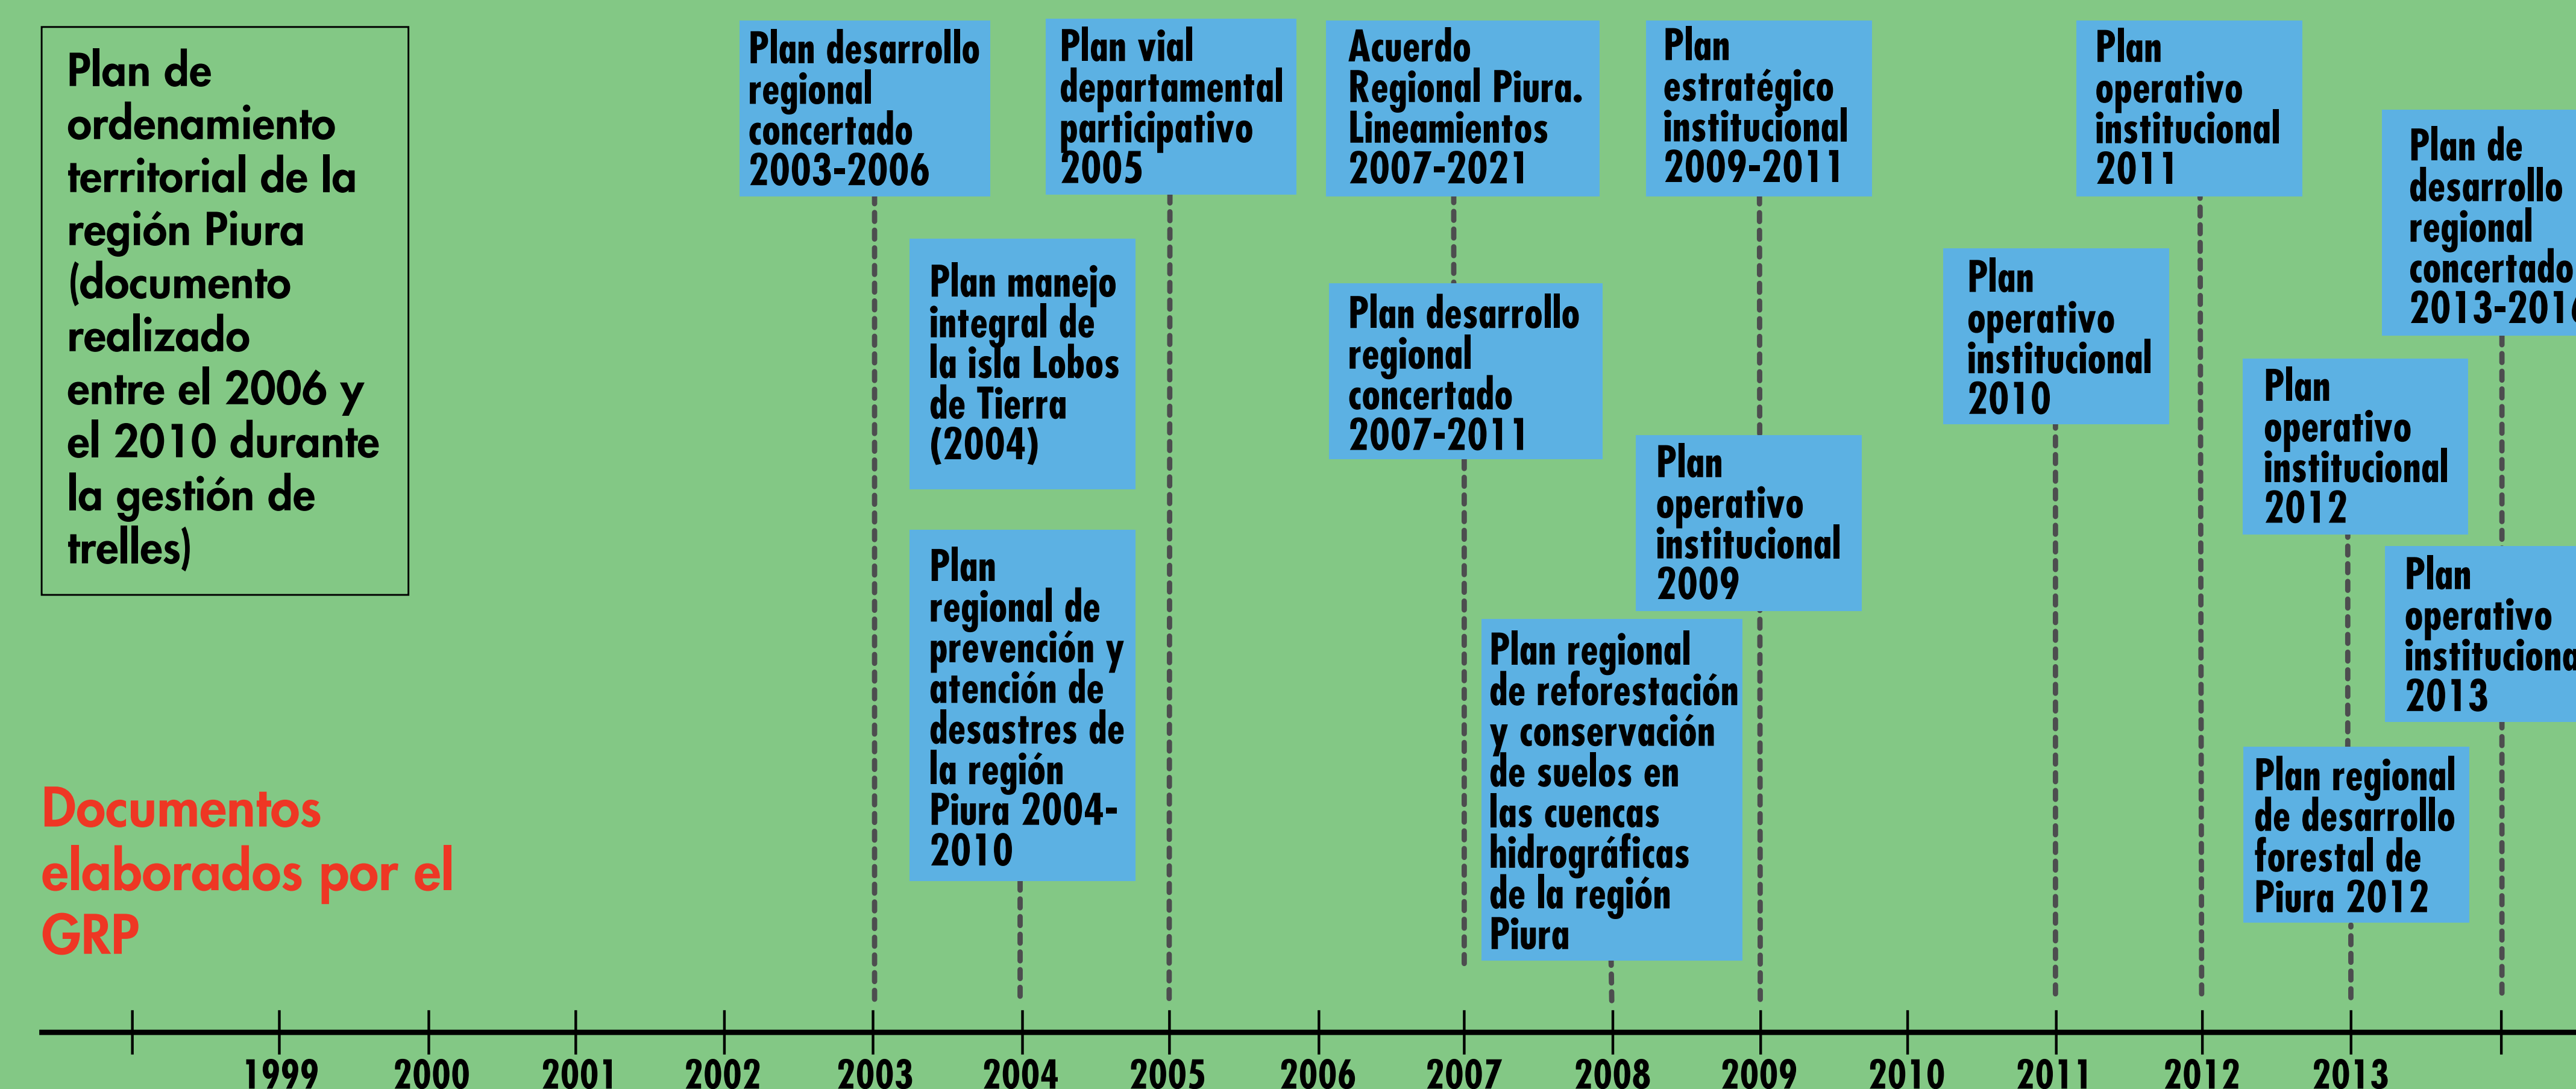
Plan de ordenamiento territorial de la región Piura (documento realizado entre el 2006 y el 2010 durante la gestión de trelles)

Documentos elaborados por el GRP

Plan desarrollo regional concertado 2003-2006

Plan vial departamental participativo 2005

Acuerdo Regional Piura. Lineamientos 2007-2021

Plan estratégico institucional 2009-2011

Plan operativo institucional 2011

Plan de desarrollo regional concertado 2013-201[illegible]

Plan manejo integral de la isla Lobos de Tierra (2004)

Plan desarrollo regional concertado 2007-2011

Plan operativo institucional 2010

Plan operativo institucional 2012

Plan operativo institucional 2009

Plan regional de prevención y atención de desastres de la región Piura 2004-2010

Plan operativo instituciona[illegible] 2013

Plan regional de reforestación y conservación de suelos en las cuencas hidrográficas de la región Piura

Plan regional de desarrollo forestal de Piura 2012

1999 2000 2001 2002 2003 2004 2005 2006 2007 2008 2009 2010 2011 2012 2013